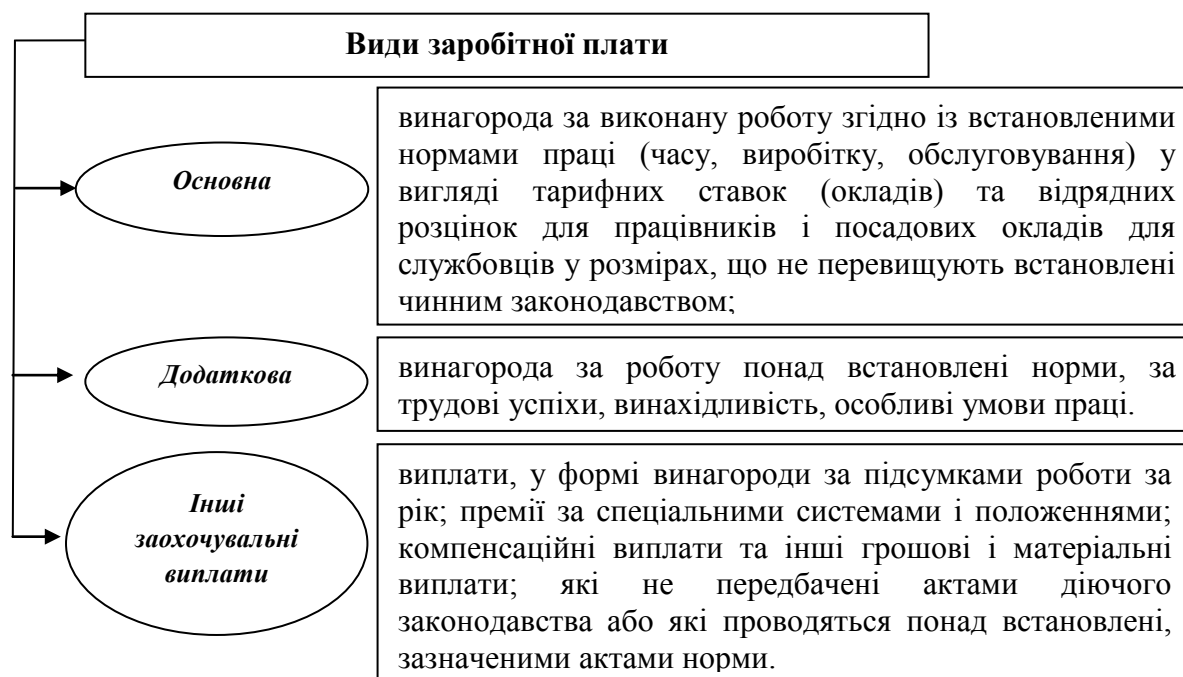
Види заробітної плати

Основна

винагорода за виконану роботу згідно із встановленими нормами праці (часу, виробітку, обслуговування) у вигляді тарифних ставок (окладів) та відрядних розцінок для працівників і посадових окладів для службовців у розмірах, що не перевищують встановлені чинним законодавством;

Додаткова

винагорода за роботу понад встановлені норми, за трудові успіхи, винахідливість, особливі умови праці.

Інші заохочувальні виплати

виплати, у формі винагороди за підсумками роботи за рік; премії за спеціальними системами і положеннями; компенсаційні виплати та інші грошові і матеріальні виплати; які не передбачені актами діючого законодавства або які проводяться понад встановлені, зазначеними актами норми.